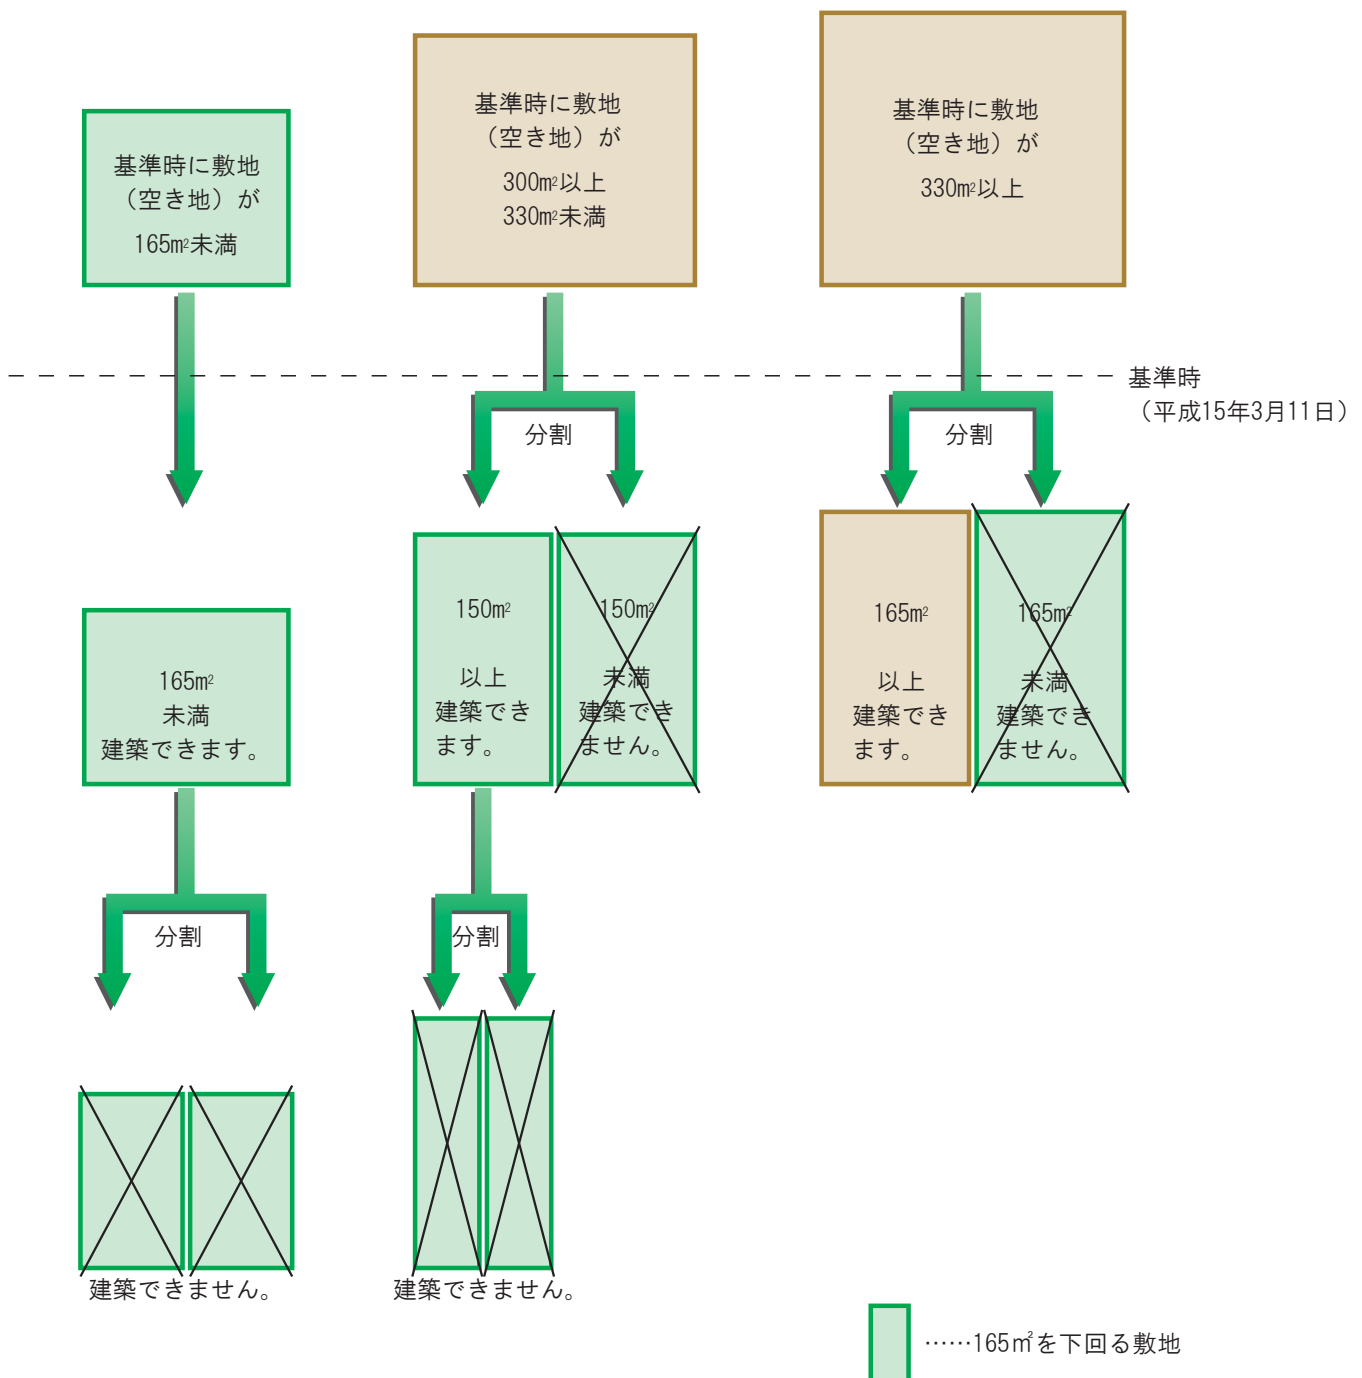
基準時に敷地
（空き地）が
165m²未満

基準時に敷地
（空き地）が
300m²以上
330m²未満

基準時に敷地
（空き地）が
330m²以上

基準時
（平成15年3月11日）

分割

分割

165m²
未満
建築できます。

150m²
以上
建築できます。

150m²
未満
建築できません。

165m²
以上
建築できます。

165m²
未満
建築できません。

分割

分割

建築できません。

建築できません。

……165m²を下回る敷地